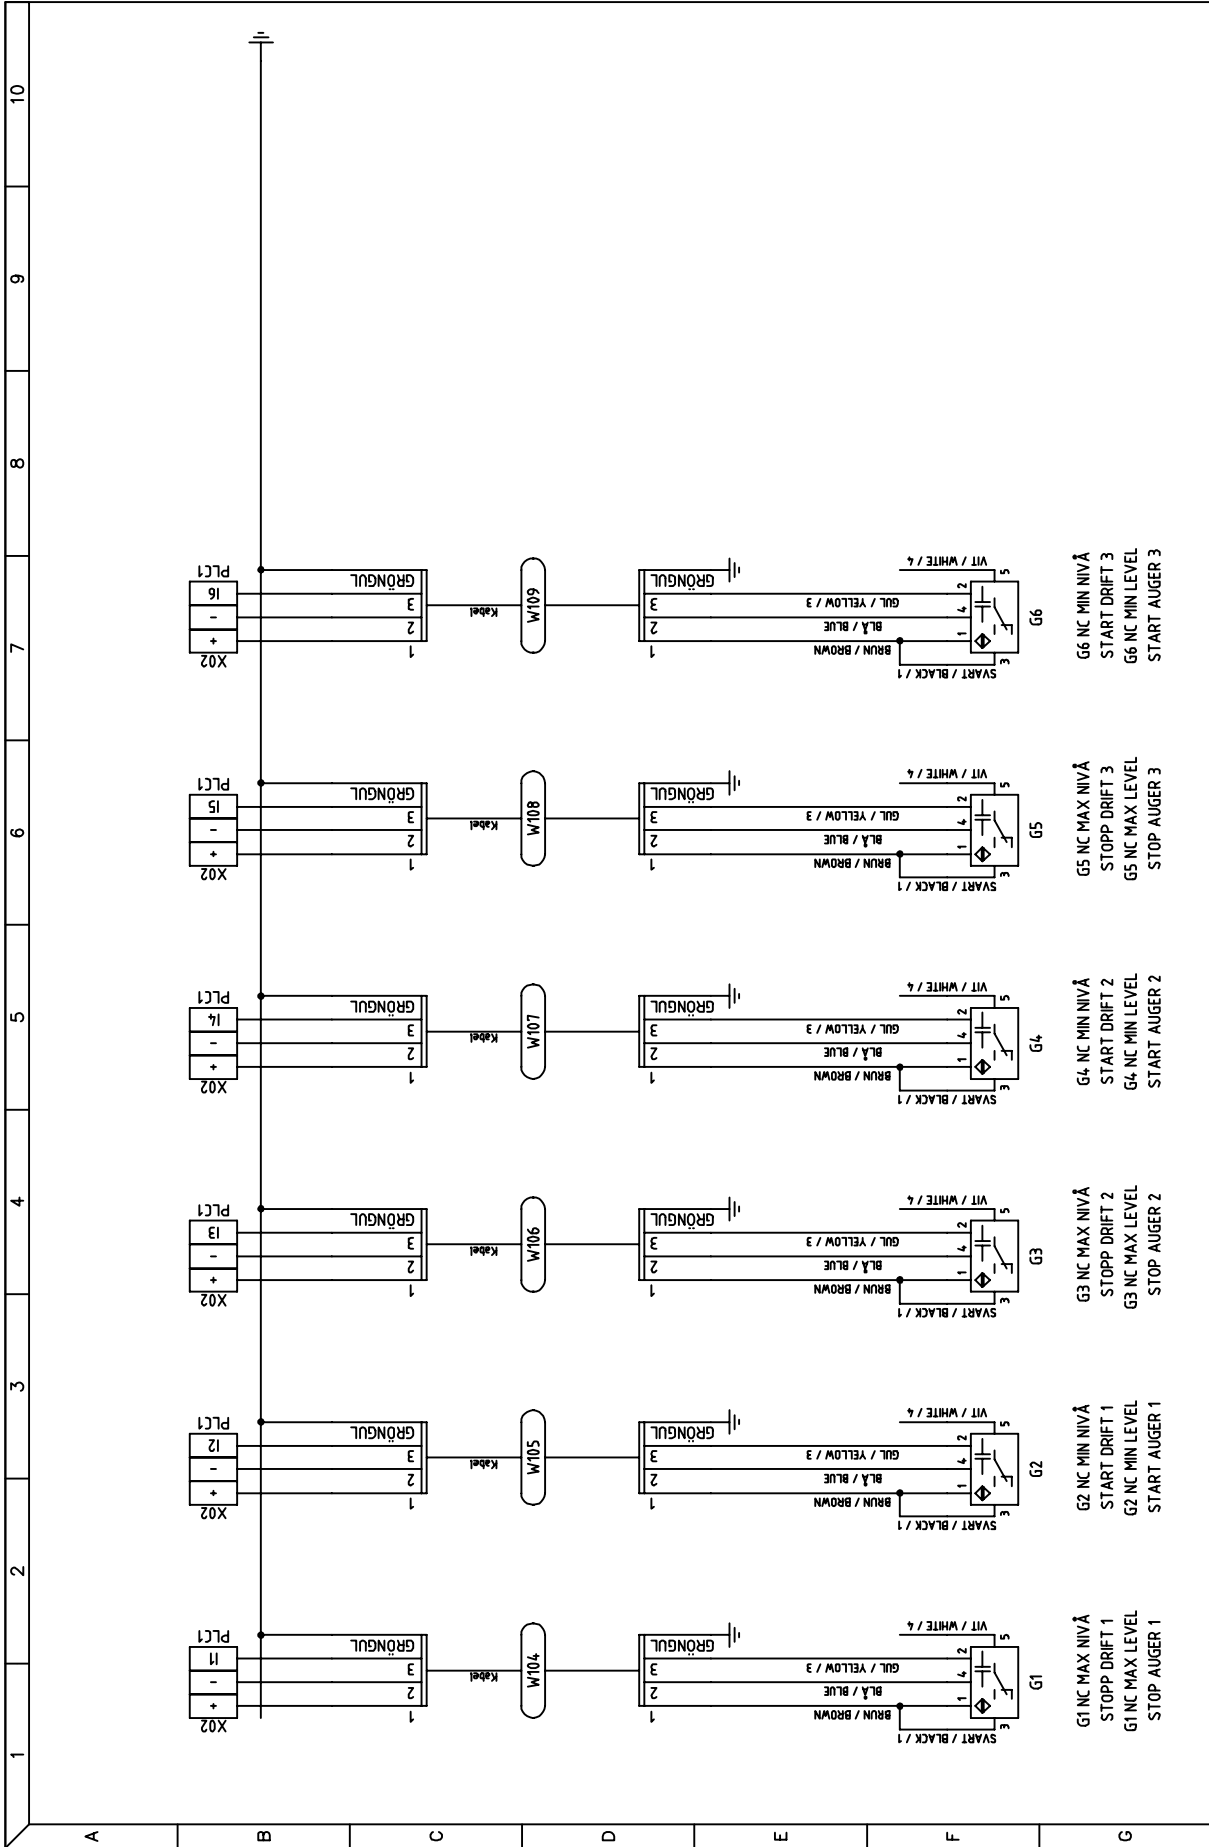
10
9
8
7
6
5
4
3
2
1

A
B
C
D
E
F
G

PLC1
I1
-
+
X02
GRÖNGUL
3
2
1
Kabel
W104
GRÖNGUL
3
2
1
GUL / YELLOW / 3
BLÅ / BLUE
BRUN / BROWN
VIT / WHITE / 4
SVART / BLACK / 1
G1
G1 NC MAX NIVÅ
STOPP DRIFT 1
G1 NC MAX LEVEL
STOP AUGER 1

PLC1
I2
-
+
X02
GRÖNGUL
3
2
1
Kabel
W105
GRÖNGUL
3
2
1
GUL / YELLOW / 3
BLÅ / BLUE
BRUN / BROWN
VIT / WHITE / 4
SVART / BLACK / 1
G2
G2 NC MIN NIVÅ
START DRIFT 1
G2 NC MIN LEVEL
START AUGER 1

PLC1
I3
-
+
X02
GRÖNGUL
3
2
1
Kabel
W106
GRÖNGUL
3
2
1
GUL / YELLOW / 3
BLÅ / BLUE
BRUN / BROWN
VIT / WHITE / 4
SVART / BLACK / 1
G3
G3 NC MAX NIVÅ
STOPP DRIFT 2
G3 NC MAX LEVEL
STOP AUGER 2

PLC1
I4
-
+
X02
GRÖNGUL
3
2
1
Kabel
W107
GRÖNGUL
3
2
1
GUL / YELLOW / 3
BLÅ / BLUE
BRUN / BROWN
VIT / WHITE / 4
SVART / BLACK / 1
G4
G4 NC MIN NIVÅ
START DRIFT 2
G4 NC MIN LEVEL
START AUGER 2

PLC1
I5
-
+
X02
GRÖNGUL
3
2
1
Kabel
W108
GRÖNGUL
3
2
1
GUL / YELLOW / 3
BLÅ / BLUE
BRUN / BROWN
VIT / WHITE / 4
SVART / BLACK / 1
G5
G5 NC MAX NIVÅ
STOPP DRIFT 3
G5 NC MAX LEVEL
STOP AUGER 3

PLC1
I6
-
+
X02
GRÖNGUL
3
2
1
Kabel
W109
GRÖNGUL
3
2
1
GUL / YELLOW / 3
BLÅ / BLUE
BRUN / BROWN
VIT / WHITE / 4
SVART / BLACK / 1
G6
G6 NC MIN NIVÅ
START DRIFT 3
G6 NC MIN LEVEL
START AUGER 3